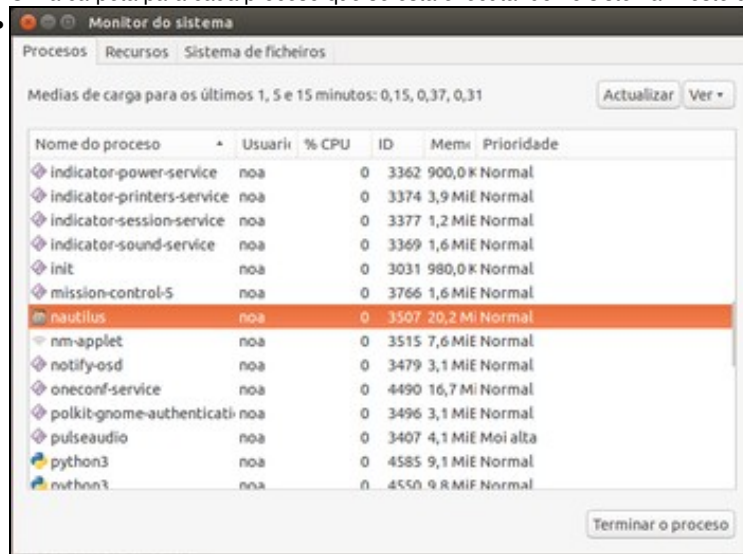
Monitor do sistema

Procesos | Recursos | Sistema de ficheiros

Medias de carga para os últimos 1, 5 e 15 minutos: 0,15, 0,37, 0,31

Actualizar | Ver ▾

| Nome do proceso | Usuari | % CPU | ID | Mem | Prioridade |
|---|---|---|---|---|---|
| indicator-power-service | noa | 0 | 3362 | 900,0 K | Normal |
| indicator-printers-service | noa | 0 | 3374 | 3,9 MiE | Normal |
| indicator-session-service | noa | 0 | 3377 | 1,2 MiE | Normal |
| indicator-sound-service | noa | 0 | 3369 | 1,6 MiE | Normal |
| init | noa | 0 | 3031 | 980,0 K | Normal |
| mission-control-5 | noa | 0 | 3766 | 1,6 MiE | Normal |
| nautilus | noa | 0 | 3507 | 20,2 Mi | Normal |
| nm-applet | noa | 0 | 3515 | 7,6 MiE | Normal |
| notify-osd | noa | 0 | 3479 | 3,1 MiE | Normal |
| oneconf-service | noa | 0 | 4490 | 16,7 Mi | Normal |
| polkit-gnome-authenticati | noa | 0 | 3496 | 3,1 MiE | Normal |
| pulseaudio | noa | 0 | 3407 | 4,1 MiE | Moi alta |
| python3 | noa | 0 | 4585 | 9,1 MiE | Normal |
| python3 | noa | 0 | 4550 | 9,8 MiE | Normal |

Terminar o proceso